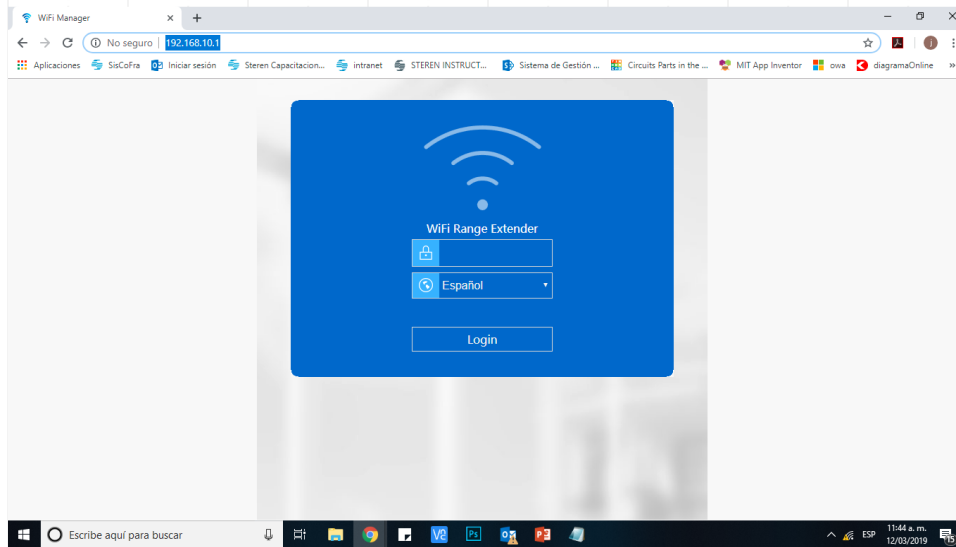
WiFi Manager
No seguro | 192.168.10.1
Aplicaciones SisCoFra Iniciar sesión Steren Capacitacion... intranet STEREN INSTRUCT... Sistema de Gestión ... Circuits Parts in the ... MIT App Inventor owa diagramaOnline

WiFi Range Extender
Español
Login

Escribe aquí para buscar
ESP 11:44 a. m. 12/03/2019